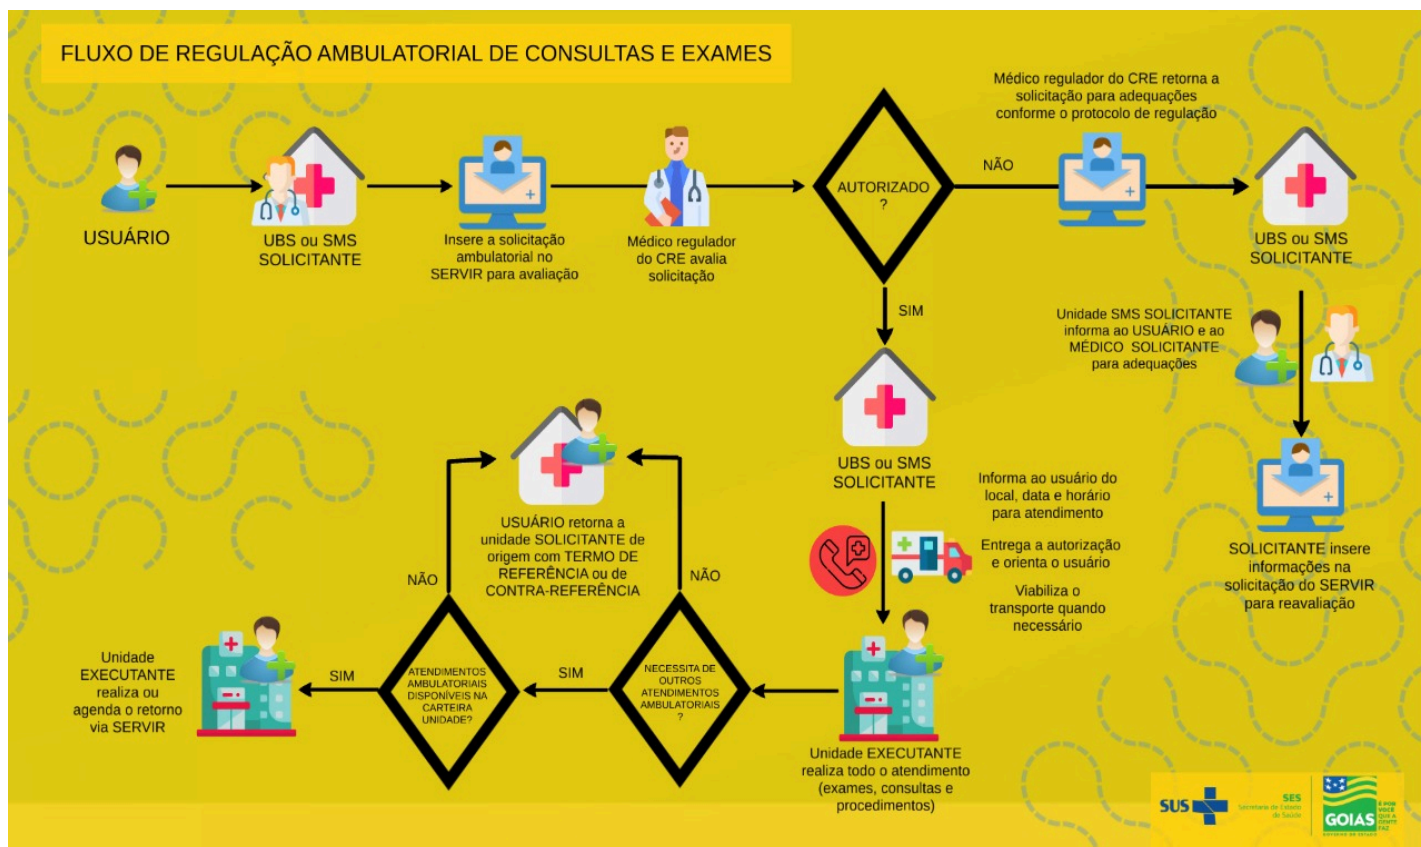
FLUXO DE REGULAÇÃO AMBULATORIAL DE CONSULTAS E EXAMES

USUÁRIO

UBS ou SMS SOLICITANTE

Insere a solicitação ambulatorial no SERVIR para avaliação

Médico regulador do CRE avalia solicitação

AUTORIZADO ?

NÃO

Médico regulador do CRE retorna a solicitação para adequações conforme o protocolo de regulação

UBS ou SMS SOLICITANTE

Unidade SMS SOLICITANTE informa ao USUÁRIO e ao MÉDICO SOLICITANTE para adequações

SOLICITANTE insere informações na solicitação do SERVIR para reavaliação

SIM

UBS ou SMS SOLICITANTE

Informa ao usuário do local, data e horário para atendimento

Entrega a autorização e orienta o usuário

Viabiliza o transporte quando necessário

Unidade EXECUTANTE realiza todo o atendimento (exames, consultas e procedimentos)

NECESSITA DE OUTROS ATENDIMENTOS AMBULATORIAIS ?

NÃO

USUÁRIO retorna a unidade SOLICITANTE de origem com TERMO DE REFERÊNCIA ou de CONTRA-REFERÊNCIA

SIM

ATENDIMENTOS AMBULATORIAIS DISPONÍVEIS NA CARTEIRA UNIDADE?

NÃO

SIM

Unidade EXECUTANTE realiza ou agenda o retorno via SERVIR

SUS SES Secretaria de Estado da Saúde GOIAS GOVERNO DO ESTADO